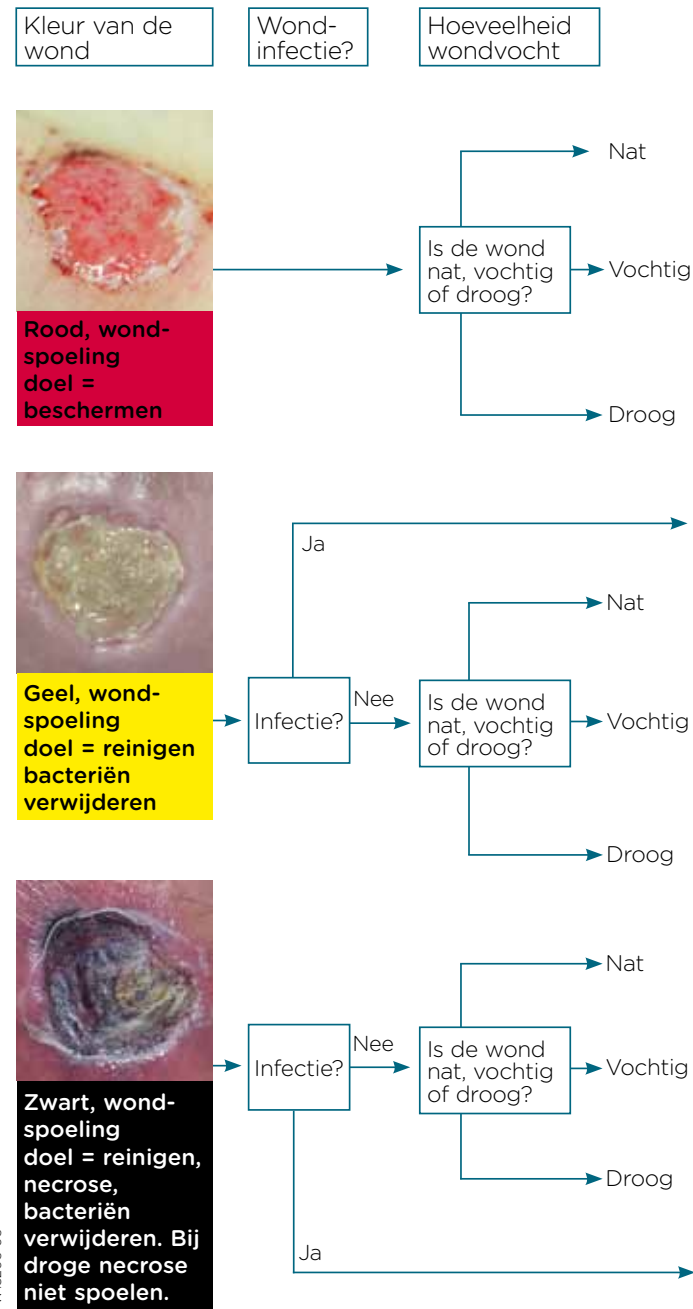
Kleur van de wond

Wond-infectie?

Hoeveelheid wondvocht

Rood, wond-spoeling doel = beschermen

Is de wond nat, vochtig of droog?

Nat

Vochtig

Droog

Geel, wond-spoeling doel = reinigen bacteriën verwijderen

Infectie?

Ja

Nee

Is de wond nat, vochtig of droog?

Nat

Vochtig

Droog

Zwart, wond-spoeling doel = reinigen, necrose, bacteriën verwijderen. Bij droge necrose niet spoelen.

Infectie?

Nee

Is de wond nat, vochtig of droog?

Nat

Vochtig

Droog

Ja